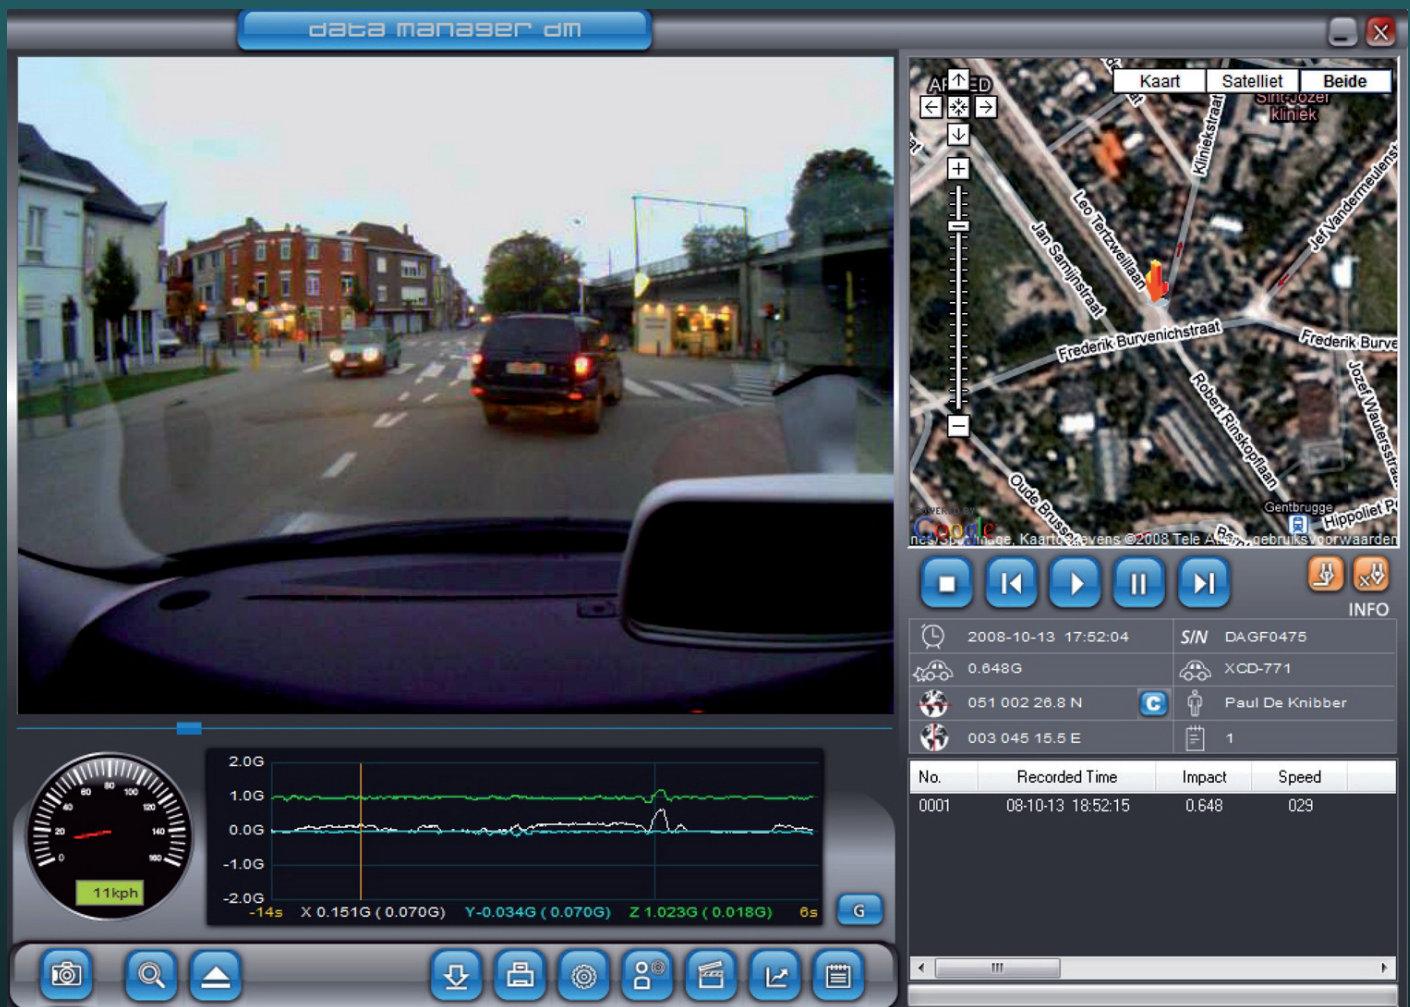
data manager dm

Kaart Satelliet Beide

Sint-Jozef kliniek

Kliniekstraat

Leo Tertzweillaan

Jan Samijnstraat

Jef Vandermeulenstr

Frederik Burvenichstraat

Frederik Burve

Robert Rinskopflaan

Jozef Waustersstraat

Oude Brussel

Gentbrugge

Hippoliet P

Google

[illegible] Kaartgegevens ©2008 Tele Atlas - Gebruiksvoorwaarden

INFO

| | | | |
|---|---|---|---|
| | 2008-10-13 17:52:04 | S/N | DAGF0475 |
| | 0.648G | | XCD-771 |
| | 051 002 26.8 N | C | Paul De Knibber |
| | 003 045 15.5 E | | 1 |

| No. | Recorded Time | Impact | Speed |
|---|---|---|---|
| 0001 | 08-10-13 18:52:15 | 0.648 | 029 |

0 20 40 60 80 100 120 140 160

11kph

2.0G
1.0G
0.0G
-1.0G
-2.0G

-14s X 0.151G ( 0.070G) Y-0.034G ( 0.070G) Z 1.023G ( 0.018G) 6s

G